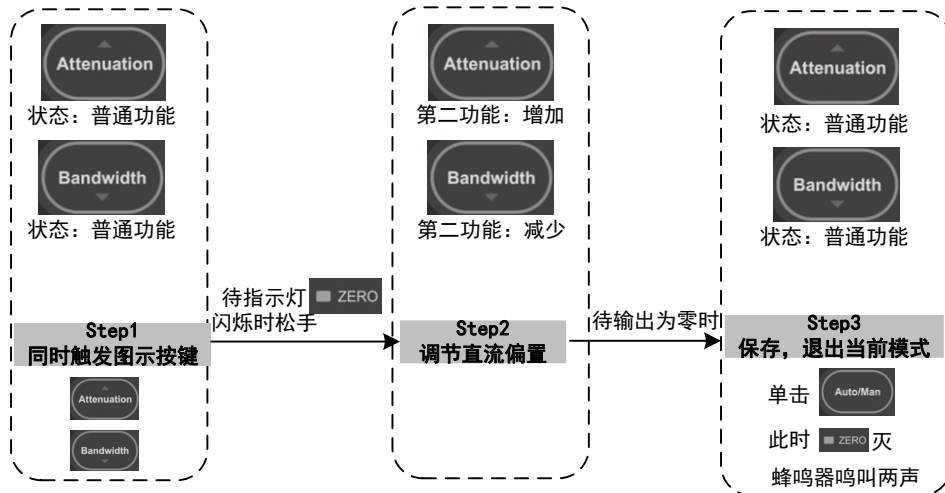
Attenuation
状态：普通功能

Bandwidth
状态：普通功能

Step1
同时触发图示按键

Attenuation

Bandwidth

待指示灯 ZERO
闪烁时松手

Attenuation
第二功能：增加

Bandwidth
第二功能：减少

Step2
调节直流偏置

待输出为零时

Attenuation
状态：普通功能

Bandwidth
状态：普通功能

Step3
保存，退出当前模式

单击 Auto/Man

此时 ZERO 灭

蜂鸣器鸣叫两声